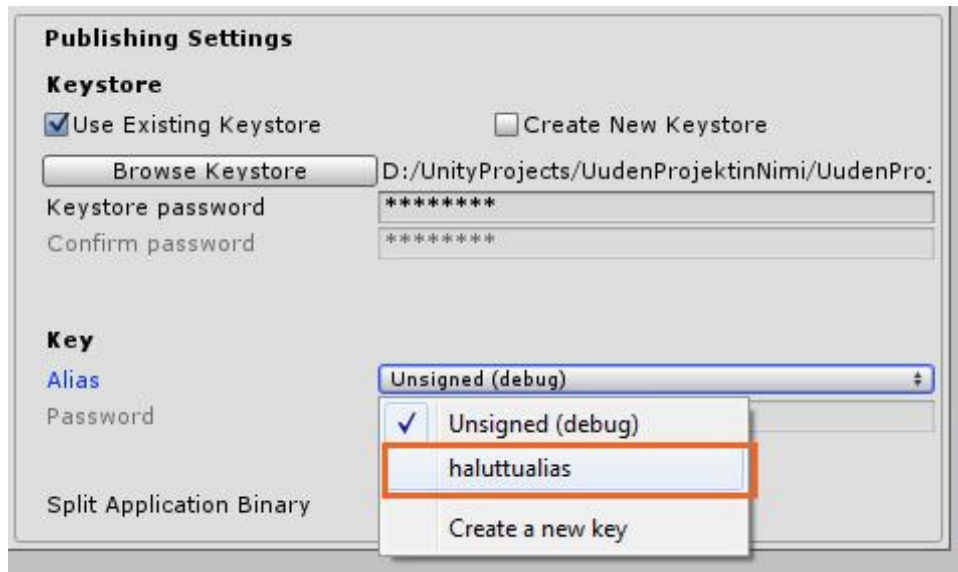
Publishing Settings

Keystore

Use Existing Keystore

Create New Keystore

Browse Keystore

D:/UnityProjects/UudenProjektinNimi/UudenPro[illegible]

Keystore password

********

Confirm password

********

Key

Alias

Unsigned (debug)

Password

Unsigned (debug)

haluttualias

Create a new key

Split Application Binary